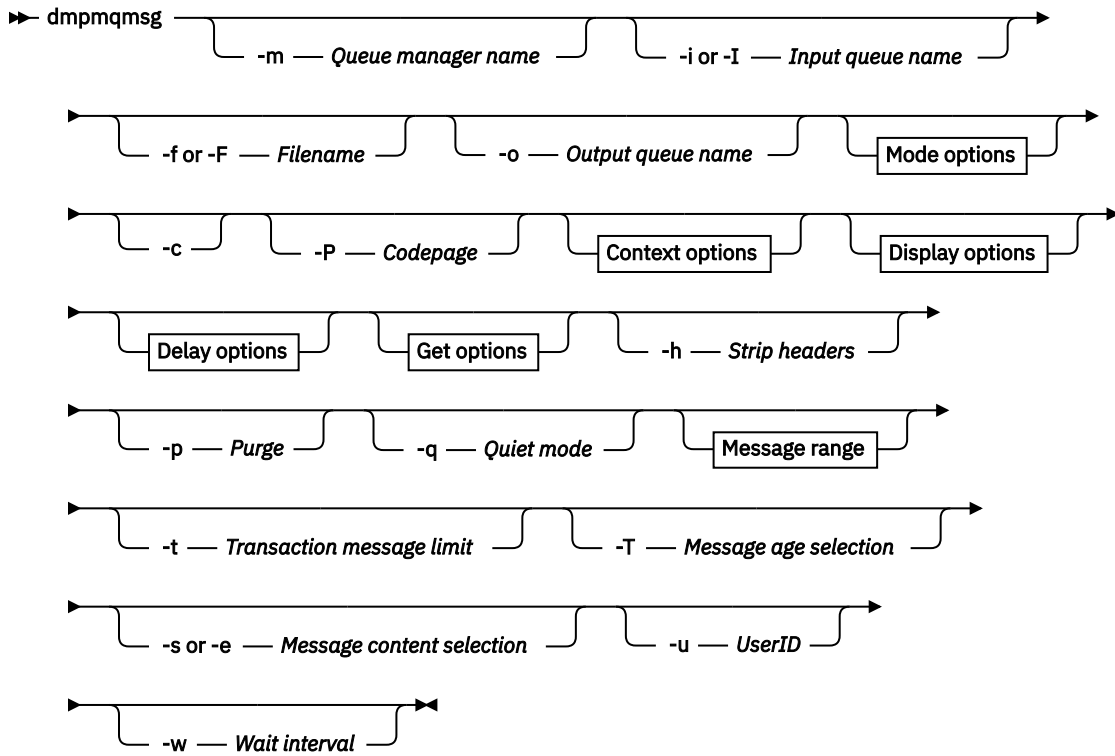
dmpmqmsg -m Queue manager name -i or -I Input queue name

-f or -F Filename -o Output queue name Mode options

-c -P Codepage Context options Display options

Delay options Get options -h Strip headers

-p Purge -q Quiet mode Message range

-t Transaction message limit -T Message age selection

-s or -e Message content selection -u UserID

-w Wait interval